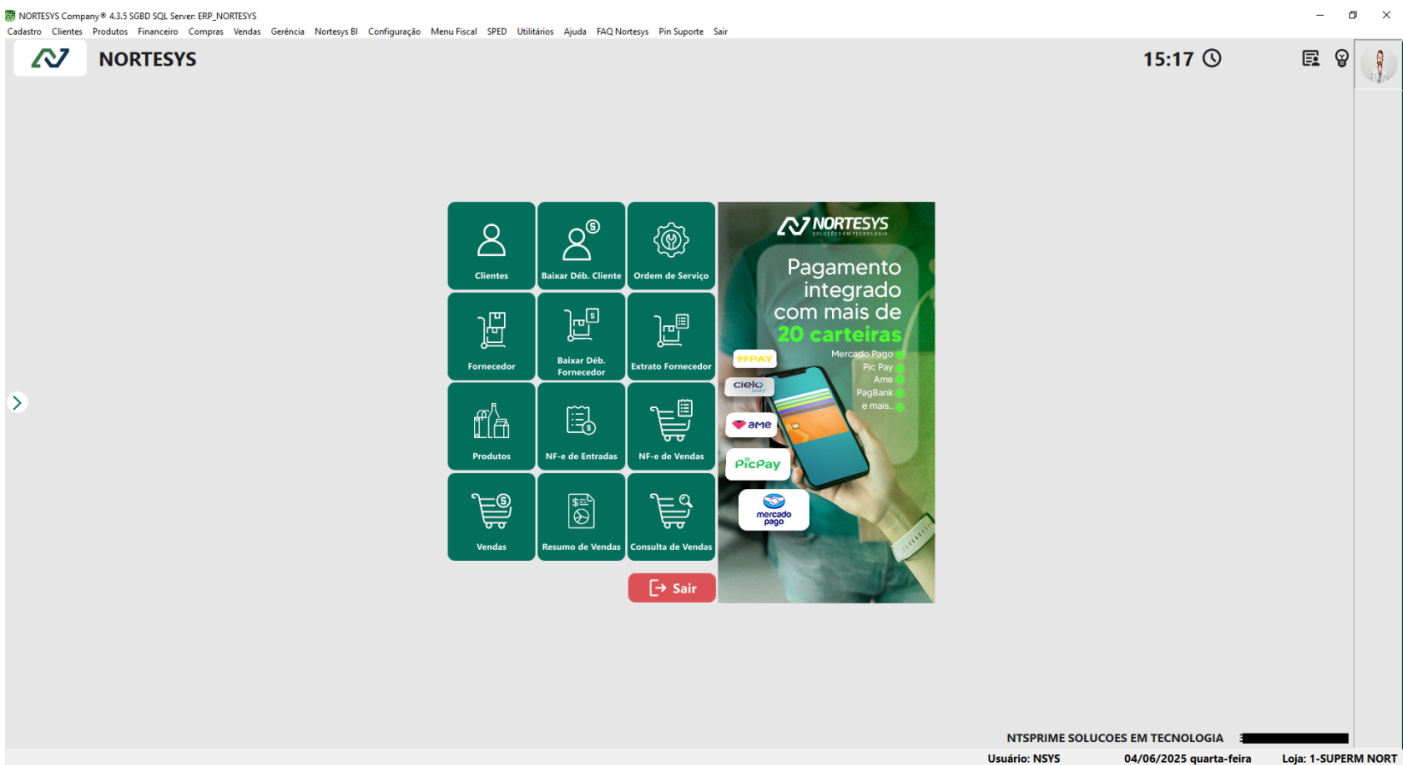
NORTESYS Company® 4.3.5 SGBD SQL Server: ERP_NORTESYS

Cadastro Clientes Produtos Financeiro Compras Vendas Gerência Nortesys BI Configuração Menu Fiscal SPED Utilitários Ajuda FAQ Nortesys Pin Suporte Sair

NORTESYS

15:17

Clientes
Baixar Déb. Cliente
Ordem de Serviço
Fornecedor
Baixar Déb. Fornecedor
Extrato Fornecedor
Produtos
NF-e de Entradas
NF-e de Vendas
Vendas
Resumo de Vendas
Consulta de Vendas
Sair

NORTESYS
SOLUÇÕES EM TECNOLOGIA

Pagamento integrado com mais de 20 carteiras

Mercado Pago
Pic Pay
Ame
PagBank
e mais...

99PAY
cielo
ame
PicPay
mercado pago

NTSPRIME SOLUCOES EM TECNOLOGIA

Usuário: NSYS
04/06/2025 quarta-feira
Loja: 1-SUPERM NORT